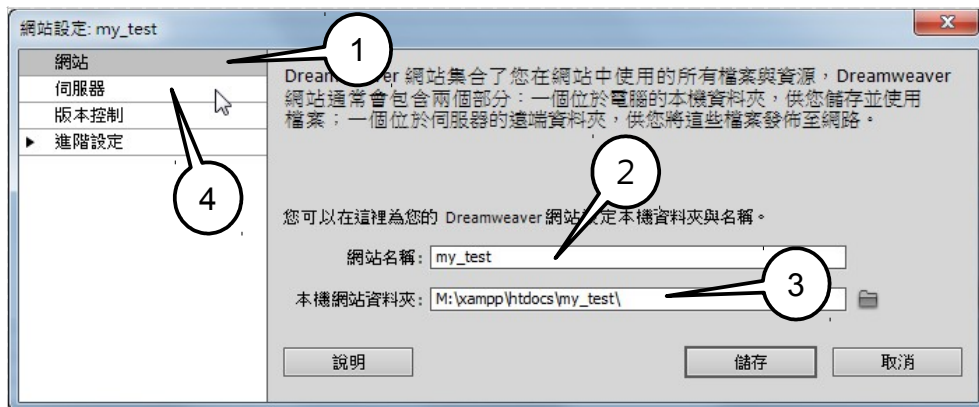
網站設定: my_test

x

網站
伺服器
版本控制
進階設定

1

4

Dreamweaver 網站集合了您在網站中使用的所有檔案與資源，Dreamweaver 網站通常會包含兩個部分：一個位於電腦的本機資料夾，供您儲存並使用檔案；一個位於伺服器的遠端資料夾，供您將這些檔案發佈至網路。

2

您可以在這裡為您的 Dreamweaver 網站設定本機資料夾與名稱。

網站名稱: my_test

3

本機網站資料夾: M:\xampp\htdocs\my_test\

說明

儲存

取消